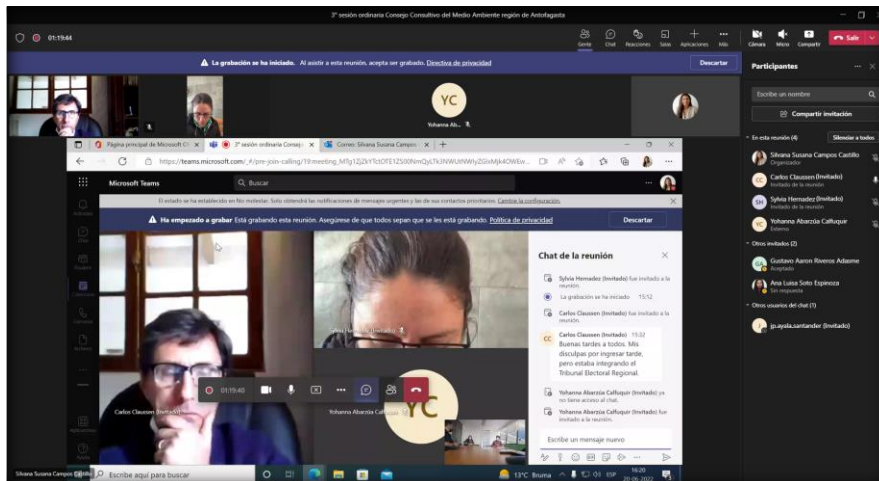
3° sesión ordinaria Consejo Consultivo del Medio Ambiente región de Antofagasta

01:19:44

Gente Chat Reacciones Salas Aplicaciones Más Cámara Micro Compartir Salir

La grabación se ha iniciado. Al asistir a esta reunión, acepta ser grabado. Directiva de privacidad

Descartar

Participantes

YC

Yohanna Ab...

Escribe un nombre

Compartir invitación

En esta reunión (4) Silenciar a todos

Silvana Susana Campos Castillo
Organizador

Carlos Claussen (Invitado)
Invitado de la reunión

Sylvia Hernadez (Invitado)
Invitado de la reunión

Yohanna Abarzúa Calfuquir
Externo

Otros invitados (2)

Gustavo Aaron Riveros Adasme
Aceptado

Ana Luisa Soto Espinoza
Sin respuesta

Otros usuarios del chat (1)

jp.ayala.santander (Invitado)

Página principal de Microsoft O | 3° sesión ordinaria Consej | Correo: Silvana Susana Campo

https://teams.microsoft.com/_#/pre-join-calling/19:meeting_MTg1ZjZkYTctOTE1ZS00NmQyLTk3NWUtNWIyZGIxMjk4OWEw...

Microsoft Teams

Buscar

El estado se ha establecido en No molestar. Solo obtendrá las notificaciones de mensajes urgentes y las de sus contactos prioritarios. Cambie la configuración.

Ha empezado a grabar Está grabando esta reunión. Asegúrese de que todos sepan que se les está grabando. Política de privacidad

Descartar

Chat de la reunión

Sylvia Hernadez (Invitado) fue invitado a la reunión.

La grabación se ha iniciado 15:12

Carlos Claussen (Invitado) fue invitado a la reunión.

Carlos Claussen (Invitado) 15:22
Buenas tardes a todos. Mis disculpas por ingresar tarde, pero estaba integrando el Tribunal Electoral Regional.

Yohanna Abarzúa Calfuquir (Invitado) ya no tiene acceso al chat.

Yohanna Abarzúa Calfuquir (Invitado) fue invitado a la reunión.

Escribe un mensaje nuevo

Sylvia Hernadez (Invitado)

01:19:40

Carlos Claussen (Invitado)

Yohanna Abarzúa Calfuquir

YC

Silvana Susana Campos Castillo

Escribe aquí para buscar

13°C Bruma ESP 16:20 20-06-2022